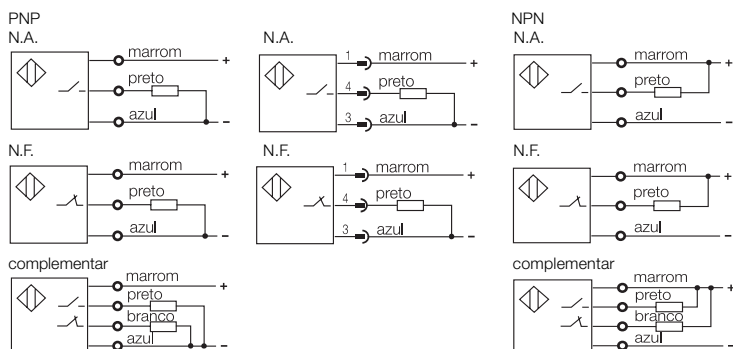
PNP
N.A.
marrom +
preto
azul –

N.A.
1 marrom +
4 preto
3 azul –

NPN
N.A.
marrom +
preto
azul –

N.F.
marrom +
preto
azul –

N.F.
1 marrom +
4 preto
3 azul –

N.F.
marrom +
preto
azul –

complementar
marrom +
preto
branco
azul –

complementar
marrom +
preto
branco
azul –